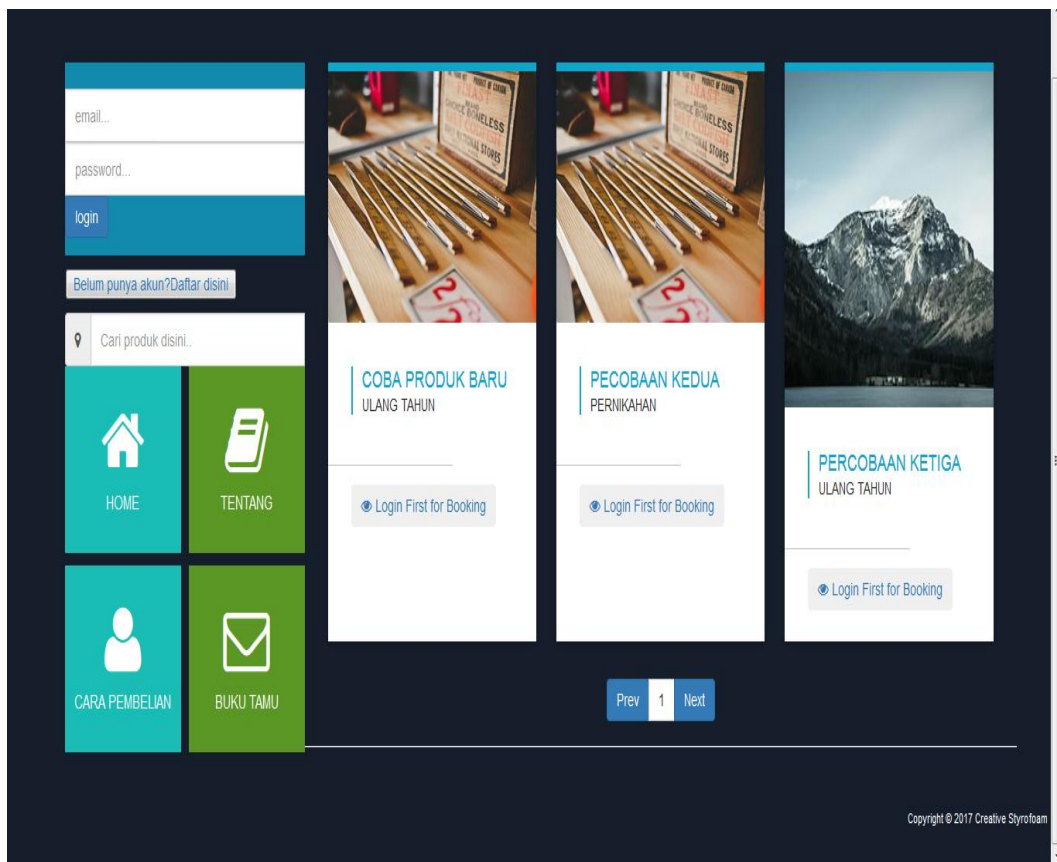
email...

password...

login

Belum punya akun?Daftar disini

Cari produk disini..

HOME

TENTANG

CARA PEMBELIAN

BUKU TAMU

COBA PRODUK BARU
ULANG TAHUN

Login First for Booking

PECOBAAN KEDUA
PERNIKAHAN

Login First for Booking

PERCOBAAN KETIGA
ULANG TAHUN

Login First for Booking

Prev 1 Next

Copyright © 2017 Creative Styrofoam